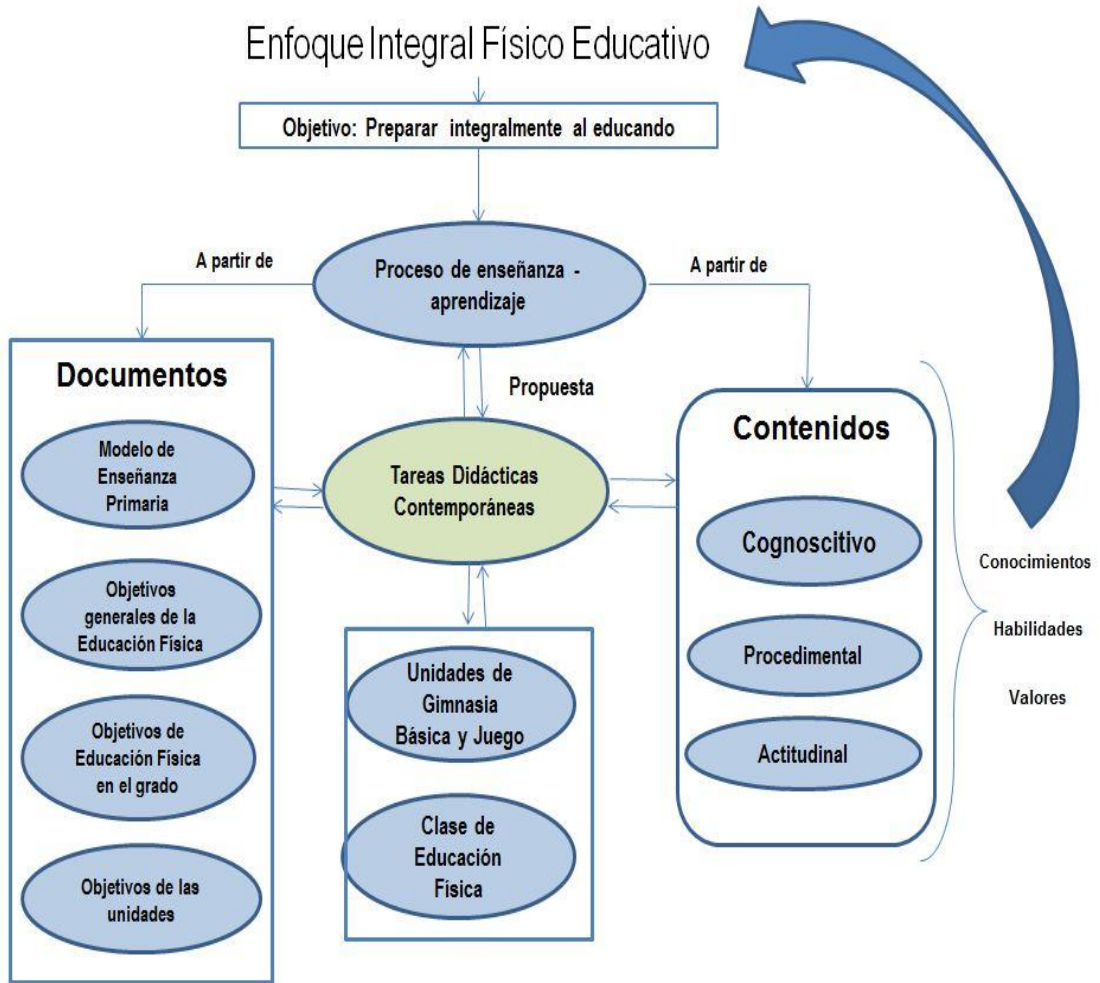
Enfoque Integral Físico Educativo

Objetivo: Preparar integralmente al educando

A partir de

Proceso de enseñanza - aprendizaje

A partir de

Documentos

Propuesta

Contenidos

Modelo de Enseñanza Primaria

Tareas Didácticas Contemporáneas

Cognoscitivo

Conocimientos

Objetivos generales de la Educación Física

Habilidades

Procedimental

Unidades de Gimnasia Básica y Juego

Valores

Objetivos de Educación Física en el grado

Actitudinal

Clase de Educación Física

Objetivos de las unidades